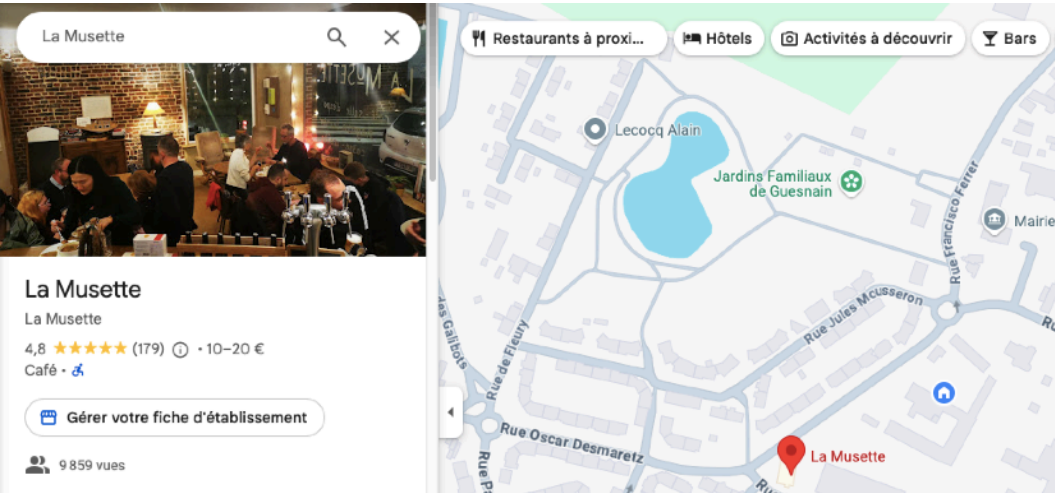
La Musette

La Musette

La Musette

4,8 ★★★★★ (179) ⓘ • 10–20 €

Café • ♿

Gérer votre fiche d'établissement

9 859 vues

Restaurants à proxi...

Hôtels

Activités à découvrir

Bars

Lecocq Alain

Jardins Familiaux de Guesnain

Mairie

Rue Francisco Ferrer

Rue Jules Mcusseron

des Galibots

Rue de Fleury

Rue Oscar Desmaretz

Rue P

La Musette